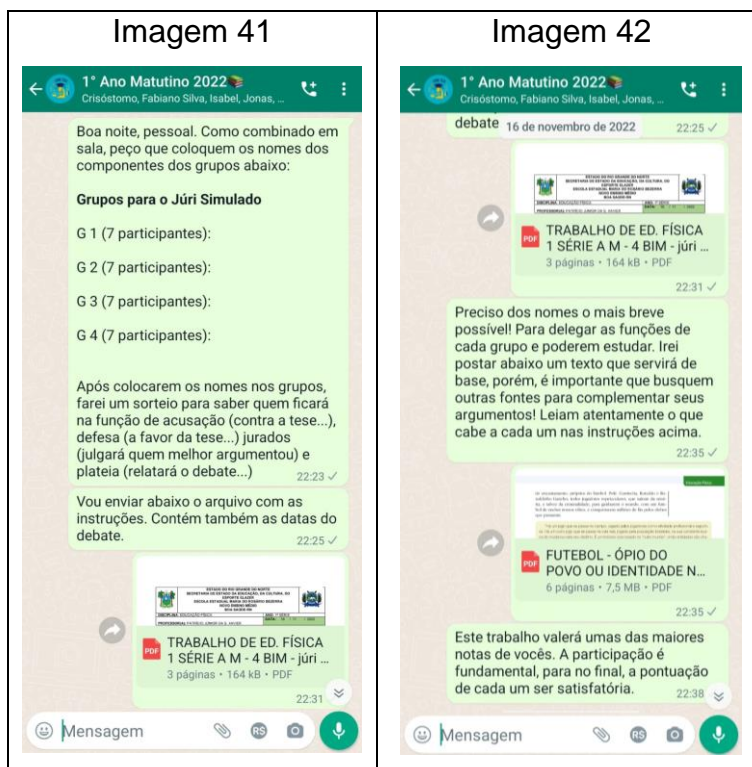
| Imagem 41 | Imagem 42 |
|---|---|

Imagem 41

1° Ano Matutino 2022
Crisóstomo, Fabiano Silva, Isabel, Jonas, ...

Boa noite, pessoal. Como combinado em sala, peço que coloquem os nomes dos componentes dos grupos abaixo:

**Grupos para o Júri Simulado**

G 1 (7 participantes):

G 2 (7 participantes):

G 3 (7 participantes):

G 4 (7 participantes):

Após colocarem os nomes nos grupos, farei um sorteio para saber quem ficará na função de acusação (contra a tese...), defesa (a favor da tese...) jurados (julgará quem melhor argumentou) e plateia (relatará o debate...) 22:23

Vou enviar abaixo o arquivo com as instruções. Contém também as datas do debate. 22:25

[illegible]

TRABALHO DE ED. FÍSICA 1 SÉRIE A M - 4 BIM - júri ...
3 páginas • 164 kB • PDF
22:31

Mensagem

Imagem 42

1° Ano Matutino 2022
Crisóstomo, Fabiano Silva, Isabel, Jonas, ...

debate 16 de novembro de 2022 22:25

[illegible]

TRABALHO DE ED. FÍSICA 1 SÉRIE A M - 4 BIM - júri ...
3 páginas • 164 kB • PDF
22:31

Preciso dos nomes o mais breve possível! Para delegar as funções de cada grupo e poderem estudar. Irei postar abaixo um texto que servirá de base, porém, é importante que busquem outras fontes para complementar seus argumentos! Leiam atentamente o que cabe a cada um nas instruções acima. 22:35

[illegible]

FUTEBOL - ÓPIO DO POVO OU IDENTIDADE N...
6 páginas • 7,5 MB • PDF
22:35

Este trabalho valerá umas das maiores notas de vocês. A participação é fundamental, para no final, a pontuação de cada um ser satisfatória. 22:38

Mensagem